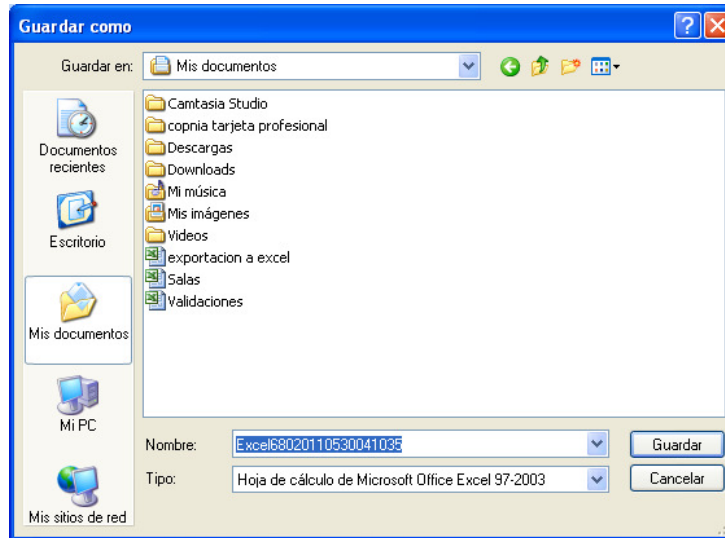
Guardar como

Guardar en: Mis documentos

Documentos recientes
Escritorio
Mis documentos
Mi PC
Mis sitios de red

Camtasia Studio
copnia tarjeta profesional
Descargas
Downloads
Mi música
Mis imágenes
Videos
exportacion a excel
Salas
Validaciones

Nombre: Excel68020110530041035
Tipo: Hoja de cálculo de Microsoft Office Excel 97-2003

Guardar
Cancelar